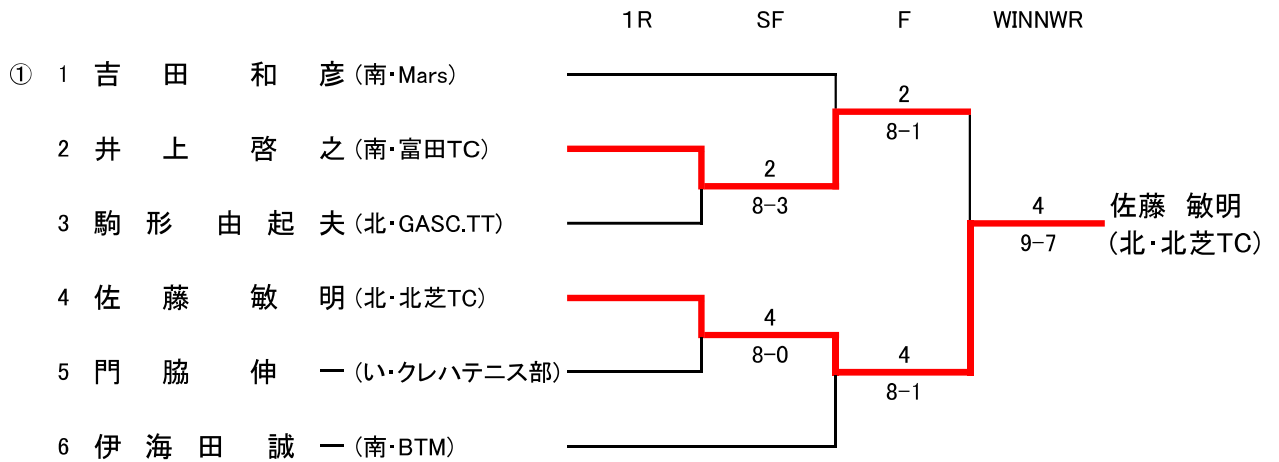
1R SF F WINNWR

① 1 吉田 和彦 (南･Mars)
2 井上 啓之 (南･富田TC)
3 駒形 由起夫 (北･GASC.TT)
4 佐藤 敏明 (北･北芝TC)
5 門脇 伸一 (い･クレハテニス部)
6 伊海田 誠一 (南･BTM)

2
8-3

4
8-0

2
8-1

4
8-1

4
9-7

佐藤 敏明
(北･北芝TC)